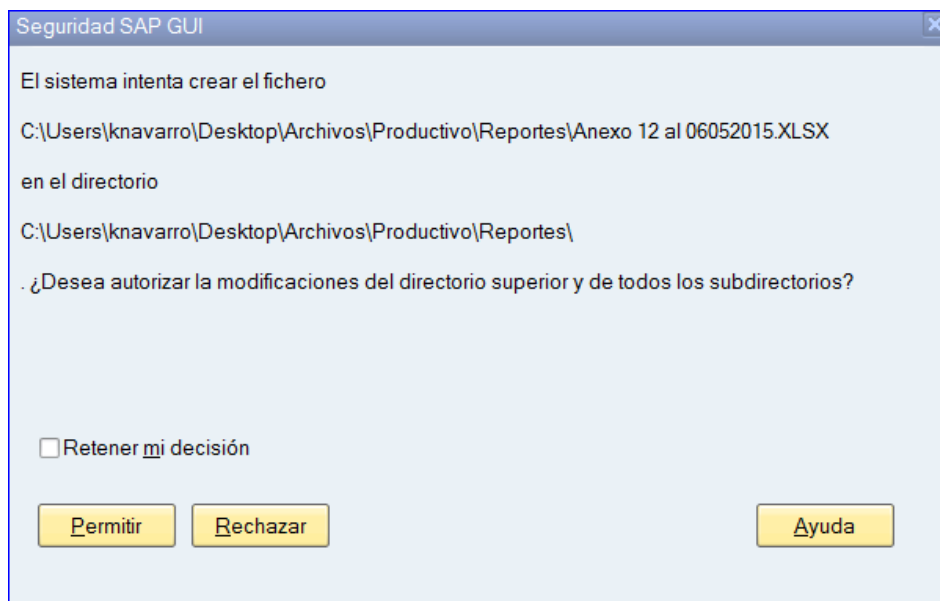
Seguridad SAP GUI

El sistema intenta crear el fichero

C:\Users\knavarro\Desktop\Archivos\Productivo\Reportes\Anexo 12 al 06052015.XLSX

en el directorio

C:\Users\knavarro\Desktop\Archivos\Productivo\Reportes\

. ¿Desea autorizar la modificaciones del directorio superior y de todos los subdirectorios?

Retener mi decisión

Permitir

Rechazar

Ayuda